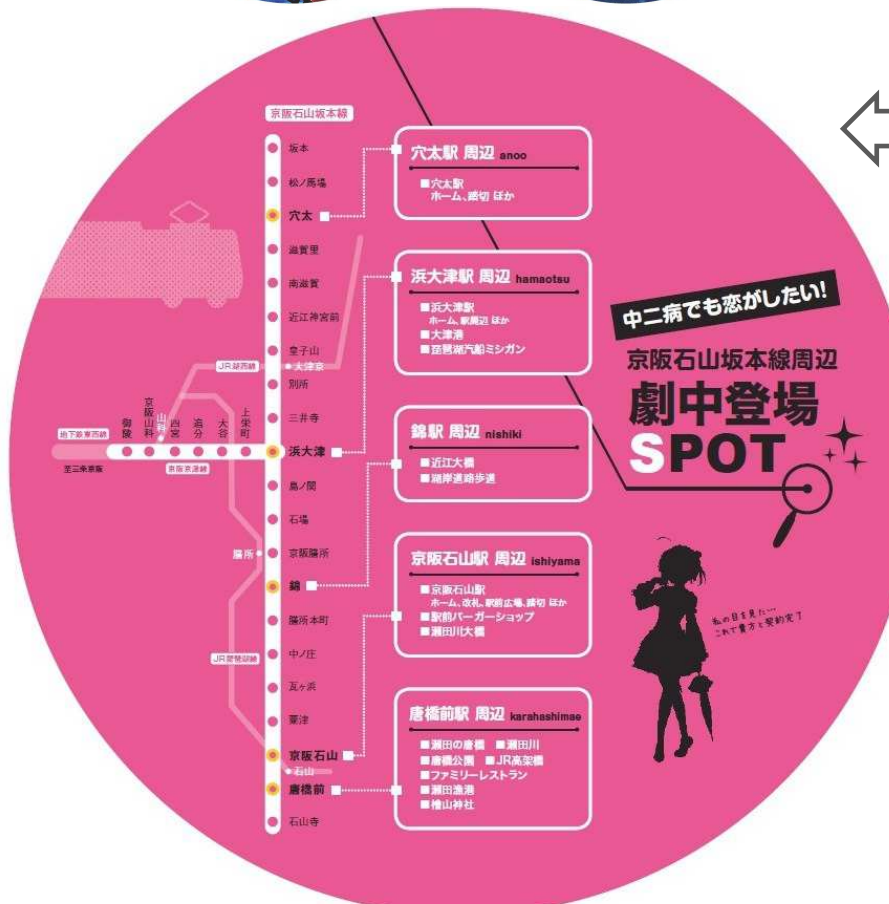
京阪石山坂本線

坂本
松ノ馬場
穴太
滋賀里
南滋賀
近江神宮前
皇子山
大津京
JR湖西線
別所
三井寺
浜大津
島ノ関
石場
京阪膳所
膳所
錦
膳所本町
中ノ庄
JR琵琶湖線
瓦ヶ浜
粟津
京阪石山
石山
唐橋前
石山寺

御陵
京阪山科
山科
四宮
追分
大谷
上栄町
地下鉄東西線
至三条京阪
京阪京津線

穴太駅 周辺 anoo
■穴太駅
ホーム、踏切 ほか

浜大津駅 周辺 hamaotsu
■浜大津駅
ホーム、駅周辺 ほか
■大津港
■琵琶湖汽船ミシガン

錦駅 周辺 nishiki
■近江大橋
■湖岸道路歩道

京阪石山駅 周辺 ishiyama
■京阪石山駅
ホーム、改札、駅前広場、踏切 ほか
■駅前バーガーショップ
■瀬田川大橋

唐橋前駅 周辺 karahashimae
■瀬田の唐橋 ■瀬田川
■唐橋公園 ■JR高架橋
■ファミリーレストラン
■瀬田漁港
■檜山神社

中二病でも恋がしたい!
京阪石山坂本線周辺
劇中登場
SPOT

私の目を見た…
これで貴方と契約完了